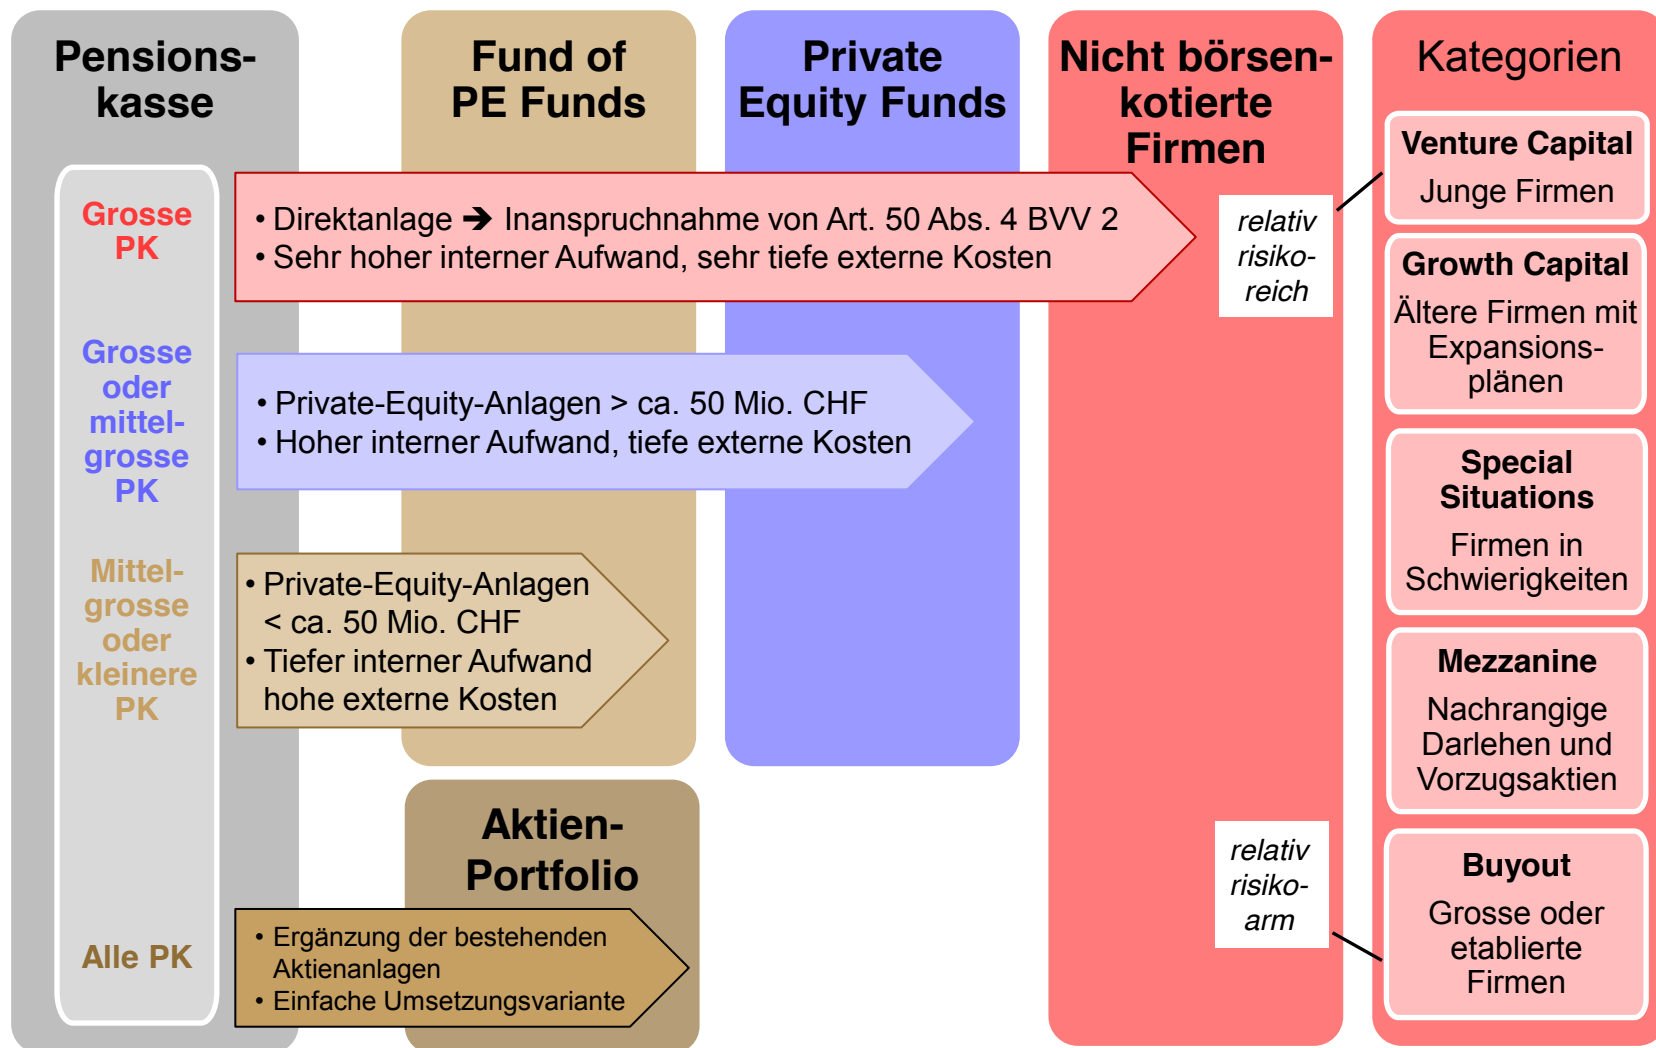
Pensionskasse

Fund of PE Funds

Private Equity Funds

Nicht börsenkotierte Firmen

Kategorien

Grosse PK

• Direktanlage ➔ Inanspruchnahme von Art. 50 Abs. 4 BVV 2
• Sehr hoher interner Aufwand, sehr tiefe externe Kosten

relativ risikoreich

Venture Capital
Junge Firmen

Growth Capital
Ältere Firmen mit Expansionsplänen

Grosse oder mittelgrosse PK

• Private-Equity-Anlagen > ca. 50 Mio. CHF
• Hoher interner Aufwand, tiefe externe Kosten

Special Situations
Firmen in Schwierigkeiten

Mittelgrosse oder kleinere PK

• Private-Equity-Anlagen < ca. 50 Mio. CHF
• Tiefer interner Aufwand hohe externe Kosten

Mezzanine
Nachrangige Darlehen und Vorzugsaktien

Aktien-Portfolio

relativ risikoarm

Alle PK

• Ergänzung der bestehenden Aktienanlagen
• Einfache Umsetzungsvariante

Buyout
Grosse oder etablierte Firmen